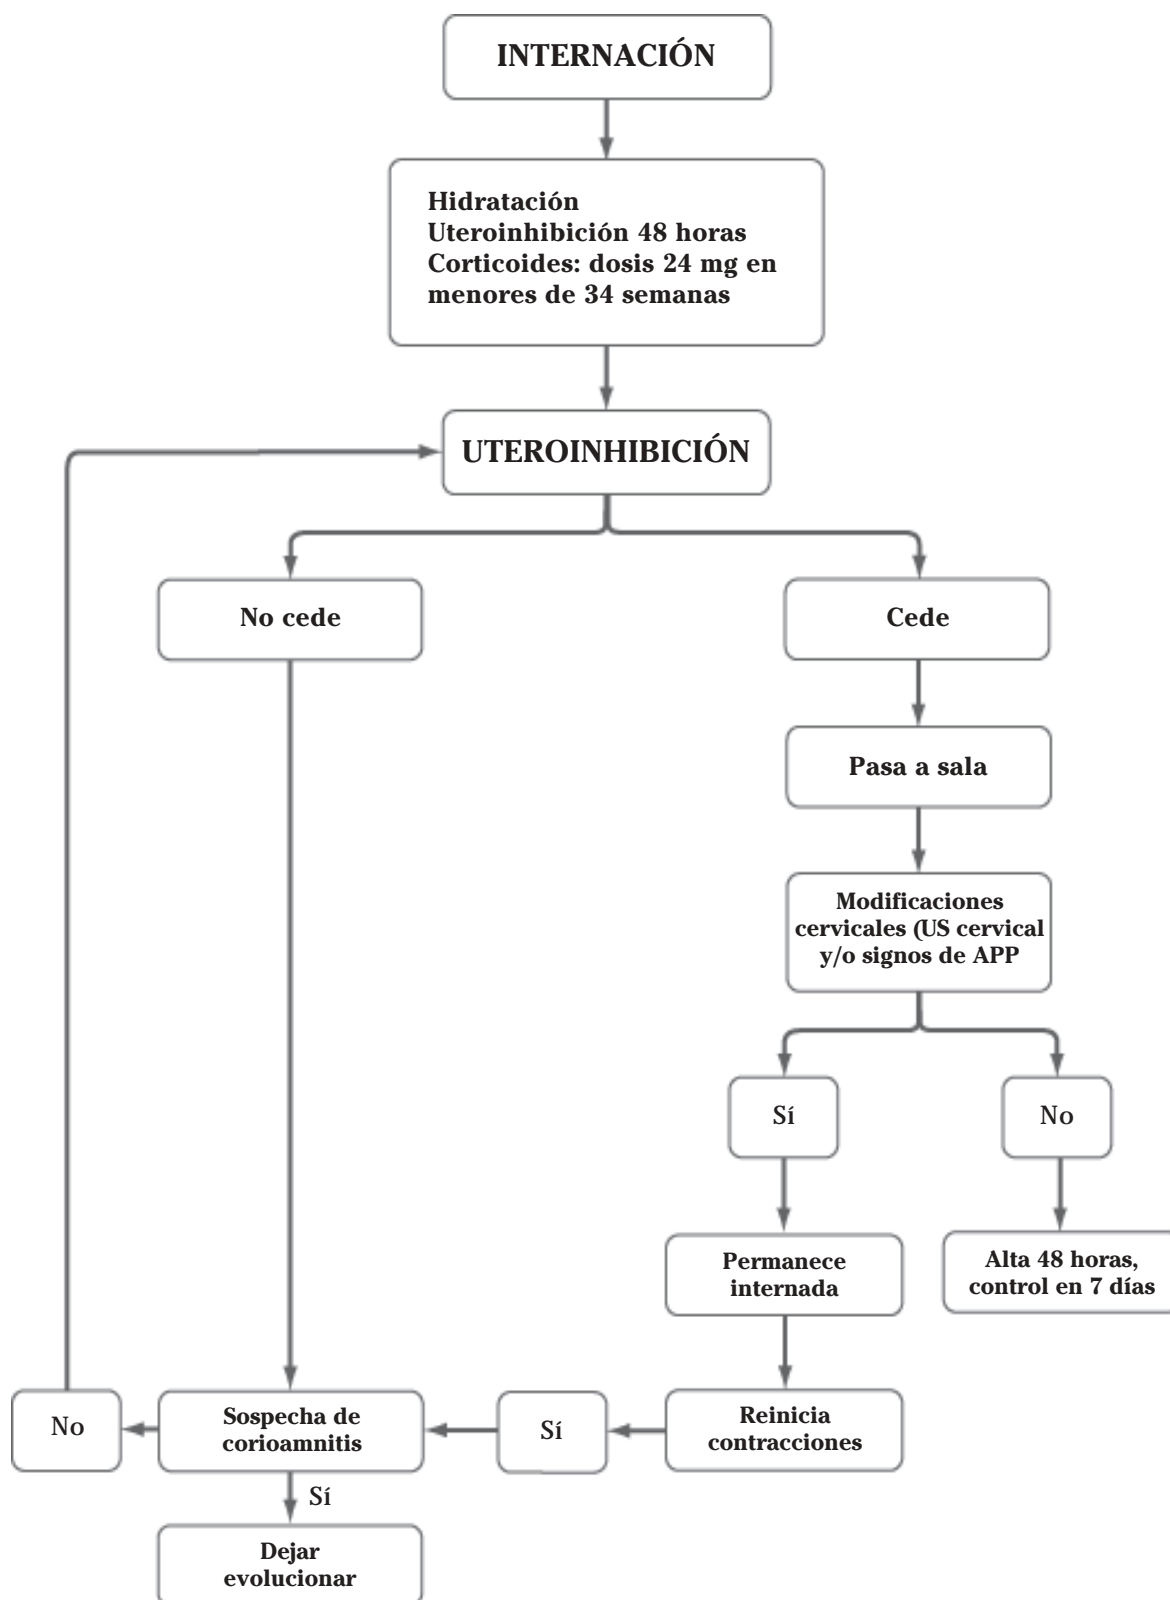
INTERNACIÓN

Hidratación
Uteroinhibición 48 horas
Corticoides: dosis 24 mg en menores de 34 semanas

UTEROINHIBICIÓN

No cede

Cede

Pasa a sala

Modificaciones cervicales (US cervical y/o signos de APP

Sí

No

Permanece internada

Alta 48 horas, control en 7 días

Reinicia contracciones

Sí

Sospecha de corioamnitis

No

Sí

Dejar evolucionar